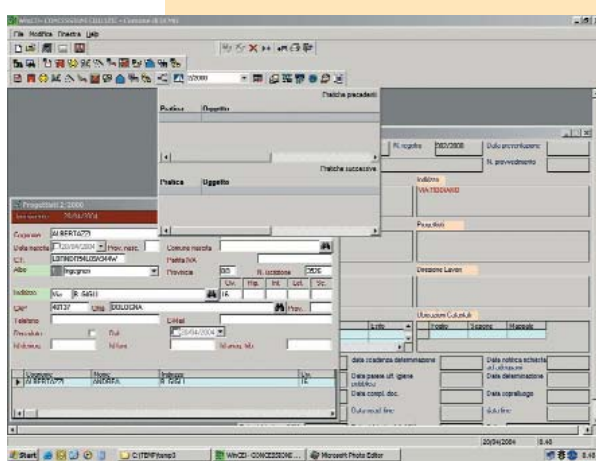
WinCDI - CONCESSIONI EDILIZIE - Comune di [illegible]

File Modifica Finestra Help

2/2000

Pratiche precedenti

Pratica Oggetto

Pratiche successive

Pratica Oggetto

Progettisti 2/2000

Inserimento 20/04/2004

Cognome ALBERTAZZI

Data nascita 20/04/2004 Prov. nasc. Comune nascita

C.F. LBRNDR75HL05A944W Partita IVA

Albo Ingegneri Provincia BO N. iscrizione 2826

Indirizzo Via R. SASSI 16

CAP 40137 Città BOLOGNA Prov.

Telefono E-Mail

Deceduto Dal 20/04/2004

Cellulare Nfax Nuovo Ab.

Cognome Nome Indirizzo Civ.

ALBERTAZZI ANDREA R. Sassi 1

N. registro 002/2008 Data protocollazione

N. provvedimento

Indirizzo

VIA TIZIANO

Procedimenti

Direzione Lavori

Ubicazioni Catastali

Foglio Sezione Mappale

Data scadenza determinazione

Data notifica richiesta ad ulteriori

Data parere uff. igiene pubblica

Data determinazione

Data compl. doc.

Data sopralluogo

Data inizio lavori

Data fine

20/04/2004 8.46

Start C:\TEMP\temp3 WinCDI - CONCESSIONI... Microsoft Photo Editor 8.46